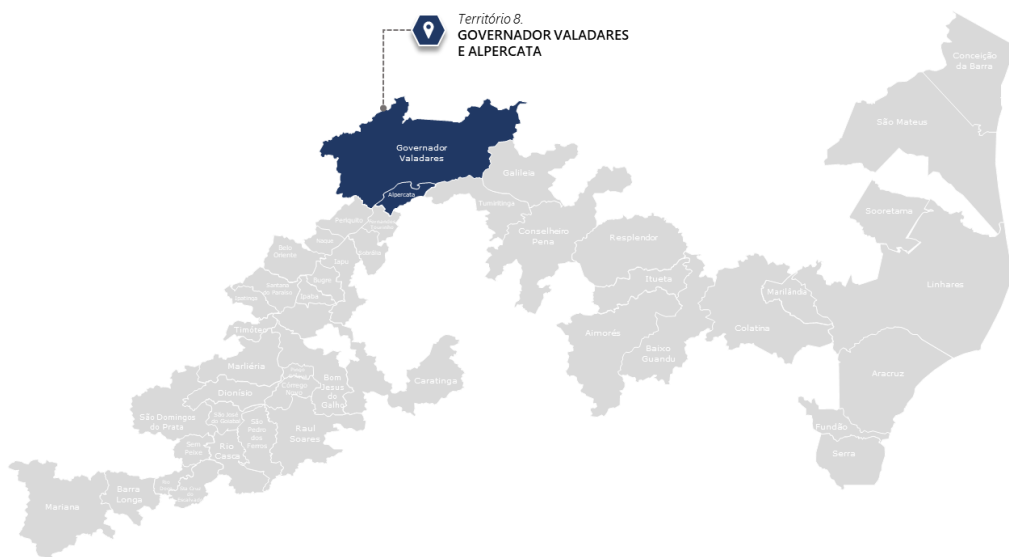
Território 8.
GOVERNADOR VALADARES
E ALPERCATA

Governador Valadares
Alpercata
Galileia
Tumiritinga
Conselheiro Pena
Resplendor
Itueta
Aimorés
Baixo Guandu
Colatina
Marilândia
Linhares
Sooretama
São Mateus
Conceição da Barra
Aracruz
Fundão
Serra
Caratinga
Periquito
Naque
Belo Oriente
Ipaba
Santana do Paraíso
Bugre
Iapu
Ipatinga
Timóteo
Marliéria
Dionísio
Córrego Novo
Bom Jesus do Galho
São Domingos do Prata
Raul Soares
Rio Casca
Mariana
Barra Longa
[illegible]